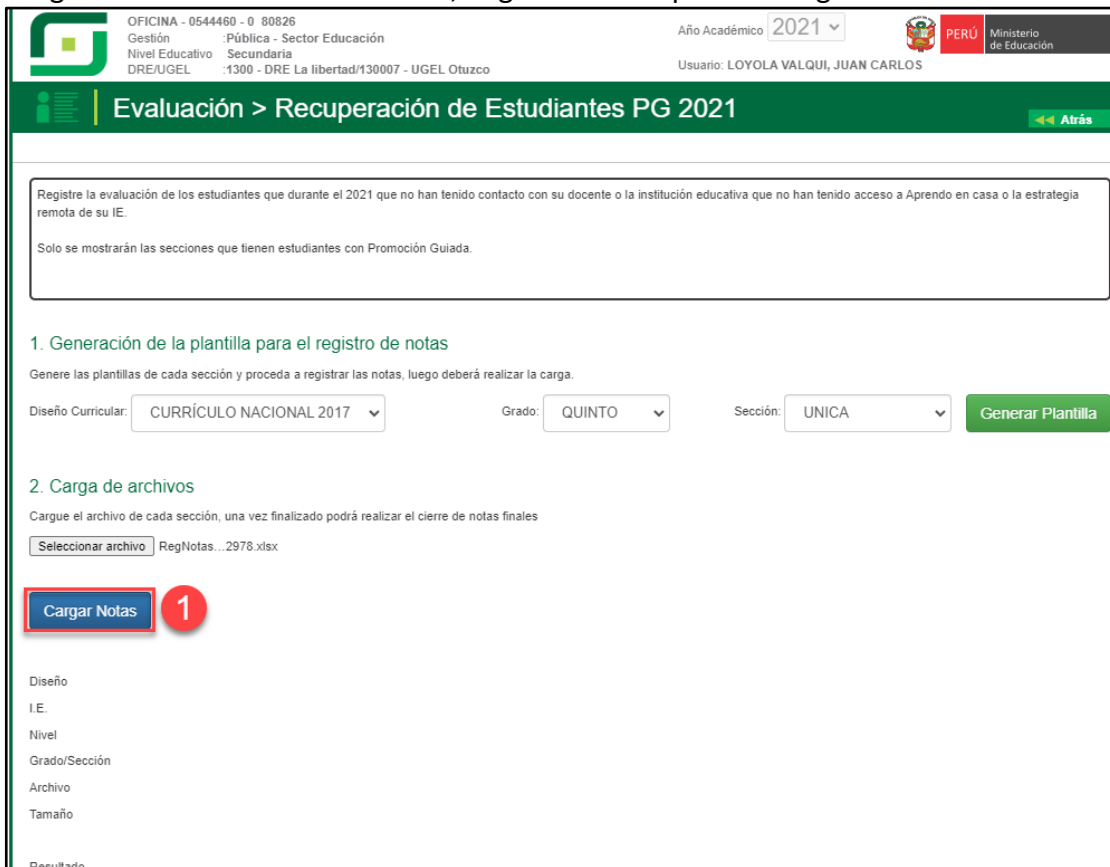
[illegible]

OFICINA - 0544460 - 0 80826
Gestión :Pública - Sector Educación
Nivel Educativo Secundaria
DRE/UGEL :1300 - DRE La libertad/130007 - UGEL Otuzco

Año Académico 2021

PERÚ Ministerio de Educación

Usuario: LOYOLA VALQUI, JUAN CARLOS

Evaluación > Recuperación de Estudiantes PG 2021

Atrás

Registre la evaluación de los estudiantes que durante el 2021 que no han tenido contacto con su docente o la institución educativa que no han tenido acceso a Aprendo en casa o la estrategia remota de su IE.

Solo se mostrarán las secciones que tienen estudiantes con Promoción Guiada.

1. Generación de la plantilla para el registro de notas

Genere las plantillas de cada sección y proceda a registrar las notas, luego deberá realizar la carga.

Diseño Curricular: CURRÍCULO NACIONAL 2017

Grado: QUINTO

Sección: UNICA

Generar Plantilla

2. Carga de archivos

Cargue el archivo de cada sección, una vez finalizado podrá realizar el cierre de notas finales

Seleccionar archivo RegNotas...2978.xlsx

Cargar Notas

1

Diseño
I.E.
Nivel
Grado/Sección
Archivo
Tamaño

Resultado